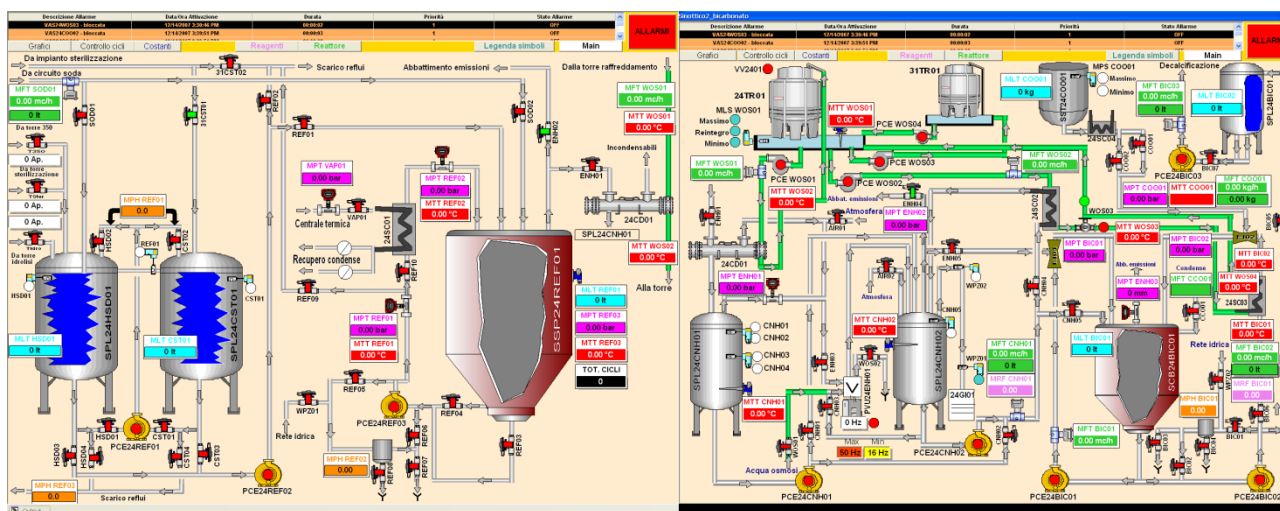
| Descrizione Allarme | Data/Ora Attivazione | Durata | Priorità | Stato Allarme |
|---|---|---|---|---|
| VAS24WOS03 - bloccata | 12/14/2007 3:39:46 PM | 00:00:03 | 1 | OFF |
| VAS24CO002 - bloccata | 12/14/2007 3:39:51 PM | 00:00:03 | 1 | OFF |

ALLARMI

Grafici | Controllo cicli | Costanti | Reagenti | Reattore | Legenda simboli | Main

Da impianto sterilizzazione
Da circuito soda
31CST02
Scarico reflui
Abbattimento emissioni
Dalla torre raffreddamento
MFT SOD01
0.00 mc/h
0 lt
SOD01
Da torre 350
0 Ap.
Da torre sterilizzazione
0 Ap.
0 Ap.
Da torre idrolisi
31CST01
REF02
REF01
MFT WOS01
0.00 mc/h
MTT WOS01
0.00 °C
SOD2
ENH02
Incondensabili
MPT VAP01
0.00 bar
MPT REF02
0.00 bar
MTT REF02
0.00 °C
ENH01
MPH REF01
0.0
HSD02
REF01
CST02
VAP01
Centrale termica
24SC01
24CD01
SPL24CNH01
MTT WOS02
0.00 °C
Recupero condense
REF10
Alla torre
SPL24HSD01
SPL24CST01
SSP24REF01
HSD01
CST01
REF09
MLT REF01
0 lt
MLT HSD01
0 lt
MLT CST01
0 lt
MPT REF01
0.00 bar
MTT REF01
0.00 °C
MPT REF03
0.00 bar
MTT REF03
0.00 °C
TOT. CICLI
0
REF05
WPZ01
REF04
HSD03
HSD04
HSD01
CST01
CST04
CST03
PCE24REF01
PCE24REF03
REF06
REF07
REF08
Rete idrica
MPH REF03
0.00
MPH REF03
0.0
Scarico reflui
PCE24REF02

Sinottico2_bicarbonato

| Descrizione Allarme | Data/Ora Attivazione | Durata | Priorità | Stato Allarme |
|---|---|---|---|---|
| VAS24WOS03 - bloccata | 12/14/2007 3:39:46 PM | 00:00:03 | 1 | OFF |
| VAS24CO002 - bloccata | 12/14/2007 3:39:51 PM | 00:00:03 | 1 | OFF |

ALLARMI

Grafici | Controllo cicli | Costanti | Reagenti | Reattore | Legenda simboli | Main

VV2401
24TR01
31TR01
MLT COO01
0 kg
MPS COO01
Massimo
Minimo
Decalcificazione
MLS WOS01
Massimo
Reintegro
Minimo
MTT WOS01
0.00 °C
PCE WOS04
SST24COO01
24SC04
MFT BIC03
0.00 mc/h
0 lt
MLT BIC03
SPL24BIC0
MFT WOS01
0.00 mc/h
PCE WOS01
MTT WOS02
0.00 °C
PCE WOS03
PCE WOS02
MFT WOS02
0.00 mc/h
PCE24BIC03
MPT COO01
0.00 bar
MTT COO01
MFT COO01
0.00 kg/h
0.00 kg
Abbat. emissioni
Atmosfera
MPT ENH02
0.00 bar
24SC02
WOS03
MTT WOS03
0.00 °C
MPT BIC02
0.00 bar
MTT BIC02
0.00 °C
24CD01
AIR01
MPT ENH01
0.00 bar
ENH05
MPT BIC01
0.00 bar
Abb. emissioni
MTT WOS04
0.00 °C
Condense
MTT CCO01
Atmosfera
WPZ02
MPT ENH03
0 mm
24SC03
MTT CNH02
0.00 °C
CNH05
SPL24CNH01
CNH01
CNH02
CNH03
CNH04
SPL24CNH02
MLT BIC01
0 lt
SCB24BIC01
MTT BIC01
0.00 °C
Rete idrica
MFT BIC02
0 lt
MFT CNH01
0.00 mc/h
0 lt
MRF CNH01
0.00
MRF BIC01
0.00
WPZ01
24GI01
MTT CNH01
0.00 °C
WOS02
PV24ENH01
0 Hz
Max
50 Hz
Min
16 Hz
MPH BIC01
0.00
MFT BIC01
0.00 mc/h
Acqua osmosi
PCE24CNH01
PCE24CNH02
PCE24BIC01
PCE24BIC02